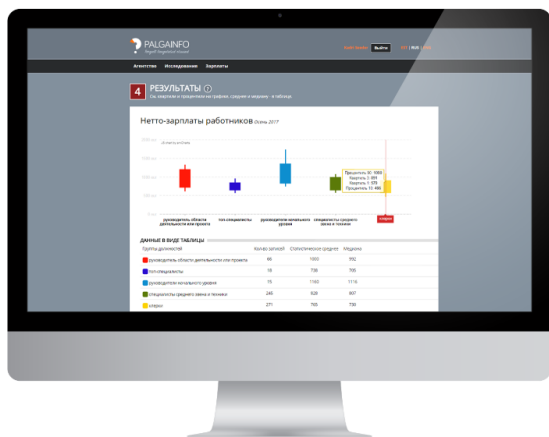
PALGAINFO

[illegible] Выйти

Агентства Исследования Зарплаты

4 РЕЗУЛЬТАТЫ ?

См. квартили и процентили на графике, среднюю и медиану - в таблице

Нетто-зарплаты работников Осень 2017

Процентиль 90: 1000
Квартиль 3: 894
Квартиль 1: 575
Процентиль 10: 460

руководитель области деятельности или проекта
топ-специалисты
руководители начального уровня
специалисты среднего звена и техники
клерки

ДАННЫЕ В ВИДЕ ТАБЛИЦЫ

| Группы должностей | Кол-во записей | Статистическое среднее | Медиана |
|---|---|---|---|
| руководитель области деятельности или проекта | 66 | 1003 | 950 |
| топ-специалисты | 18 | 735 | 705 |
| руководители начального уровня | 75 | 1143 | 1116 |
| специалисты среднего звена и техники | 245 | 828 | 807 |
| клерки | 271 | 765 | 730 |